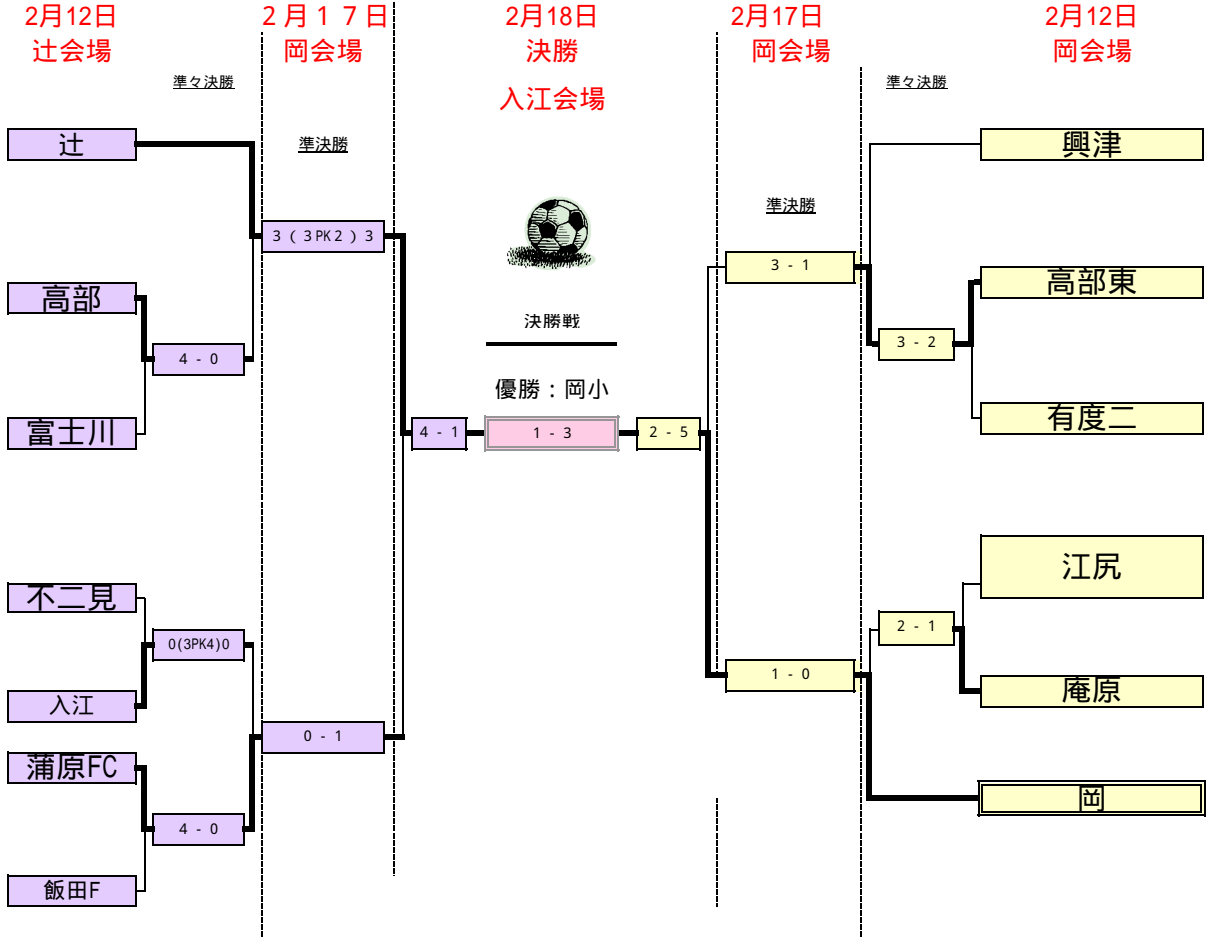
2月12日
辻会場

2月17日
岡会場

2月18日
決勝
入江会場

2月17日
岡会場

2月12日
岡会場

準々決勝

準決勝

準決勝

準々決勝

辻

3(3PK2)3

高部

4 - 0

富士川

不二見

0(3PK4)0

入江

0 - 1

蒲原FC

4 - 0

飯田F

4 - 1

決勝戦

優勝：岡小

1 - 3

2 - 5

興津

3 - 1

高部東

3 - 2

有度二

江尻

2 - 1

1 - 0

庵原

岡